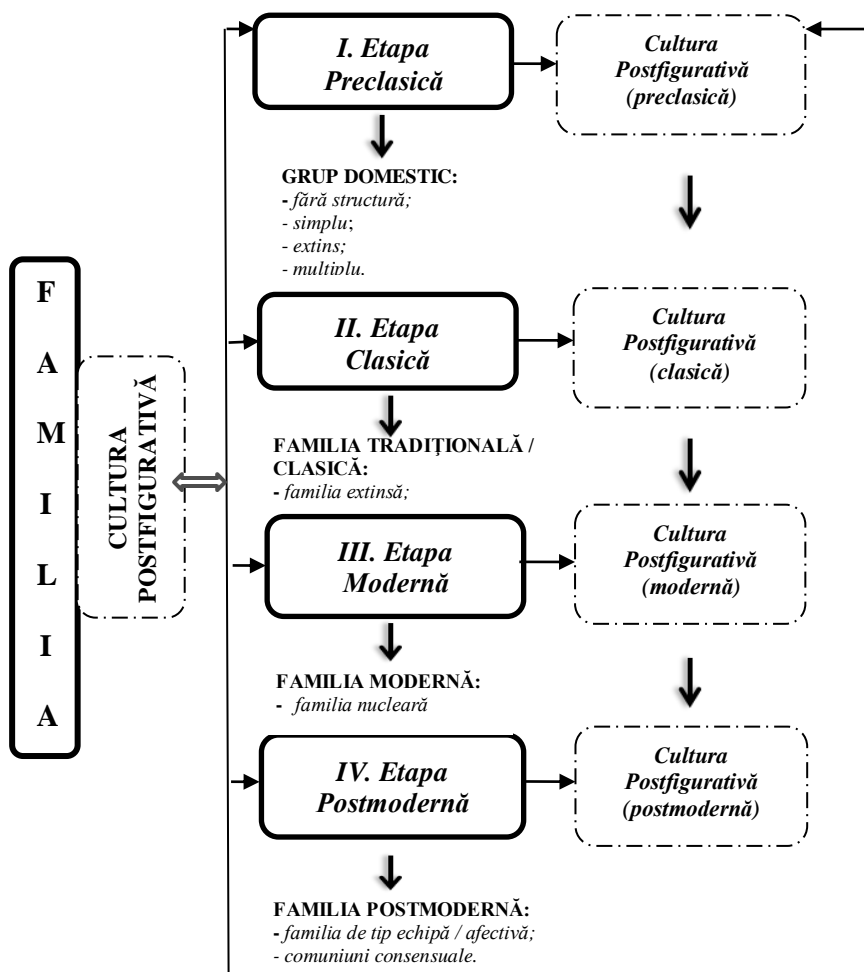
F
A
M
I
L
I
A

CULTURA POSTFIGURATIVĂ

I. Etapa Preclasică

Cultura Postfigurativă (preclasică)

GRUP DOMESTIC:
- fără structură;
- simplu;
- extins;
- multiplu.

II. Etapa Clasică

Cultura Postfigurativă (clasică)

FAMILIA TRADIȚIONALĂ / CLASICĂ:
- familia extinsă;

III. Etapa Modernă

Cultura Postfigurativă (modernă)

FAMILIA MODERNĂ:
- familia nucleară

IV. Etapa Postmodernă

Cultura Postfigurativă (postmodernă)

FAMILIA POSTMODERNĂ:
- familia de tip echipă / afectivă;
- comuniuni consensuale.